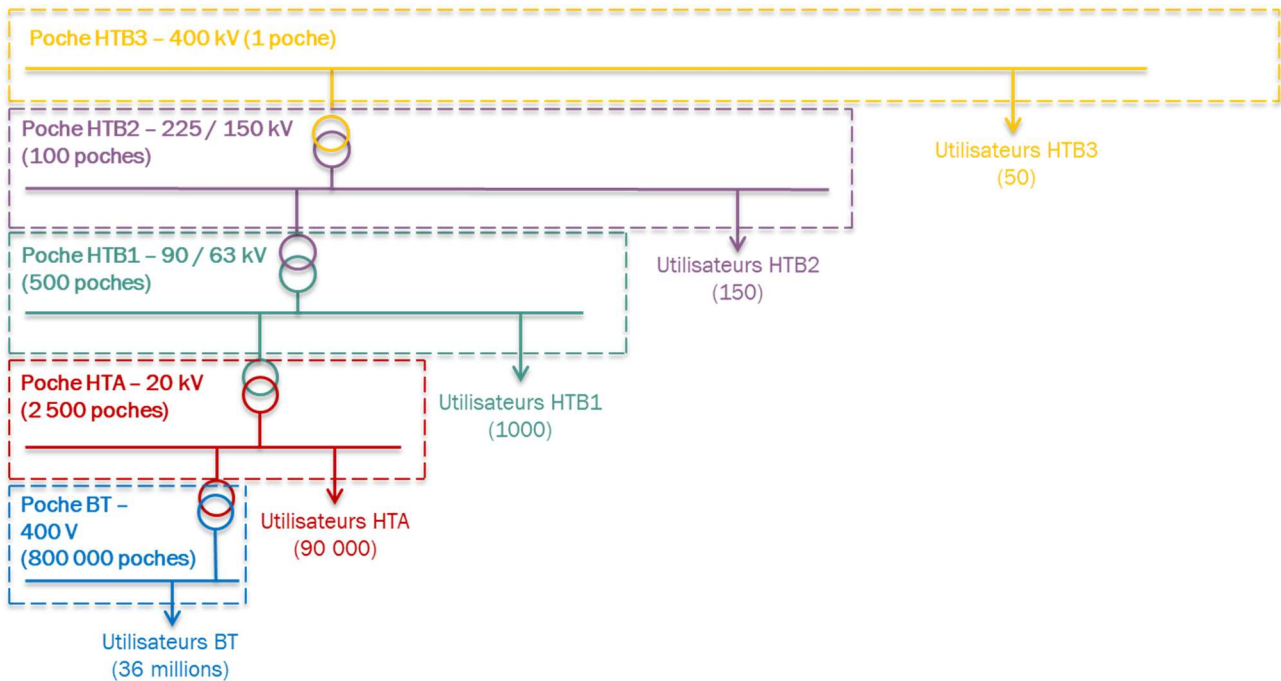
Poche HTB3 – 400 kV (1 poche)

Utilisateurs HTB3
(50)

Poche HTB2 – 225 / 150 kV
(100 poches)

Utilisateurs HTB2
(150)

Poche HTB1 – 90 / 63 kV
(500 poches)

Utilisateurs HTB1
(1000)

Poche HTA – 20 kV
(2 500 poches)

Utilisateurs HTA
(90 000)

Poche BT – 400 V
(800 000 poches)

Utilisateurs BT
(36 millions)